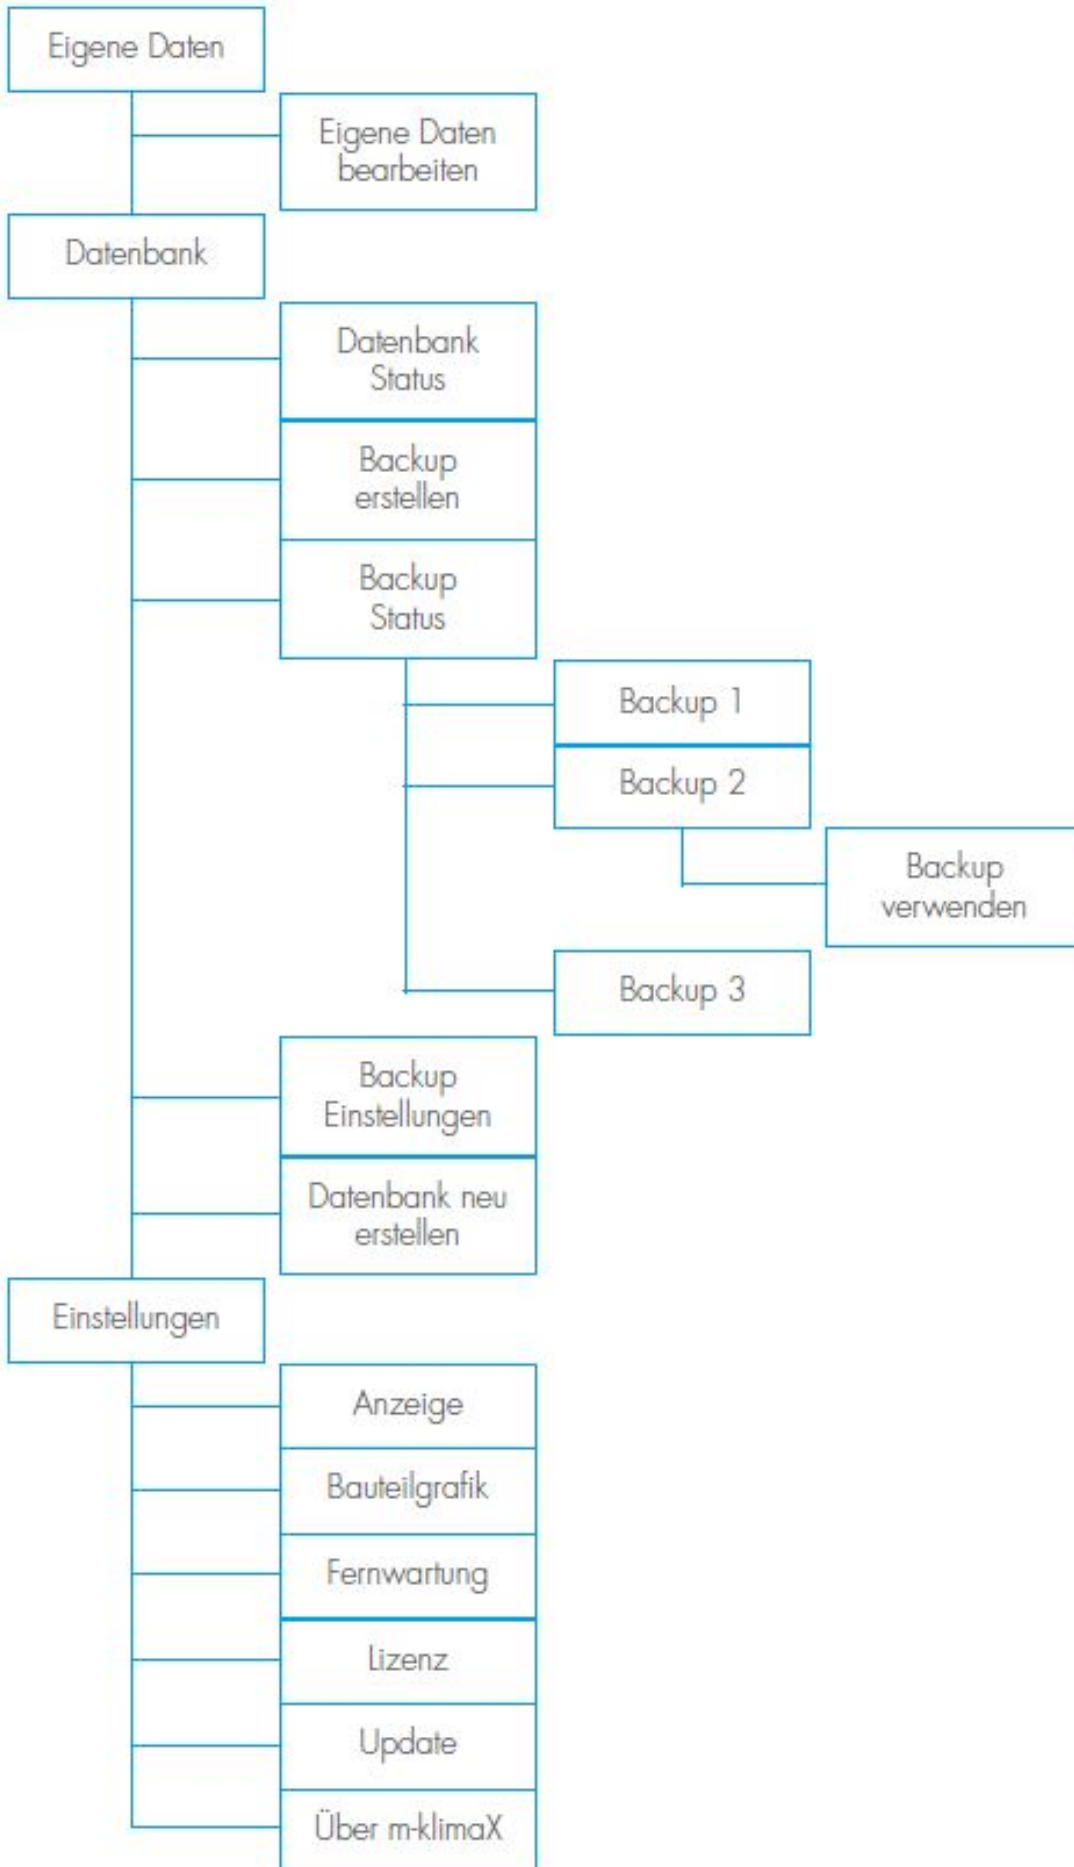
Eigene Daten

Eigene Daten bearbeiten

Datenbank

Datenbank Status

Backup erstellen

Backup Status

Backup 1

Backup 2

Backup verwenden

Backup 3

Backup Einstellungen

Datenbank neu erstellen

Einstellungen

Anzeige

Bauteilgrafik

Fernwartung

Lizenz

Update

Über m-klimaX